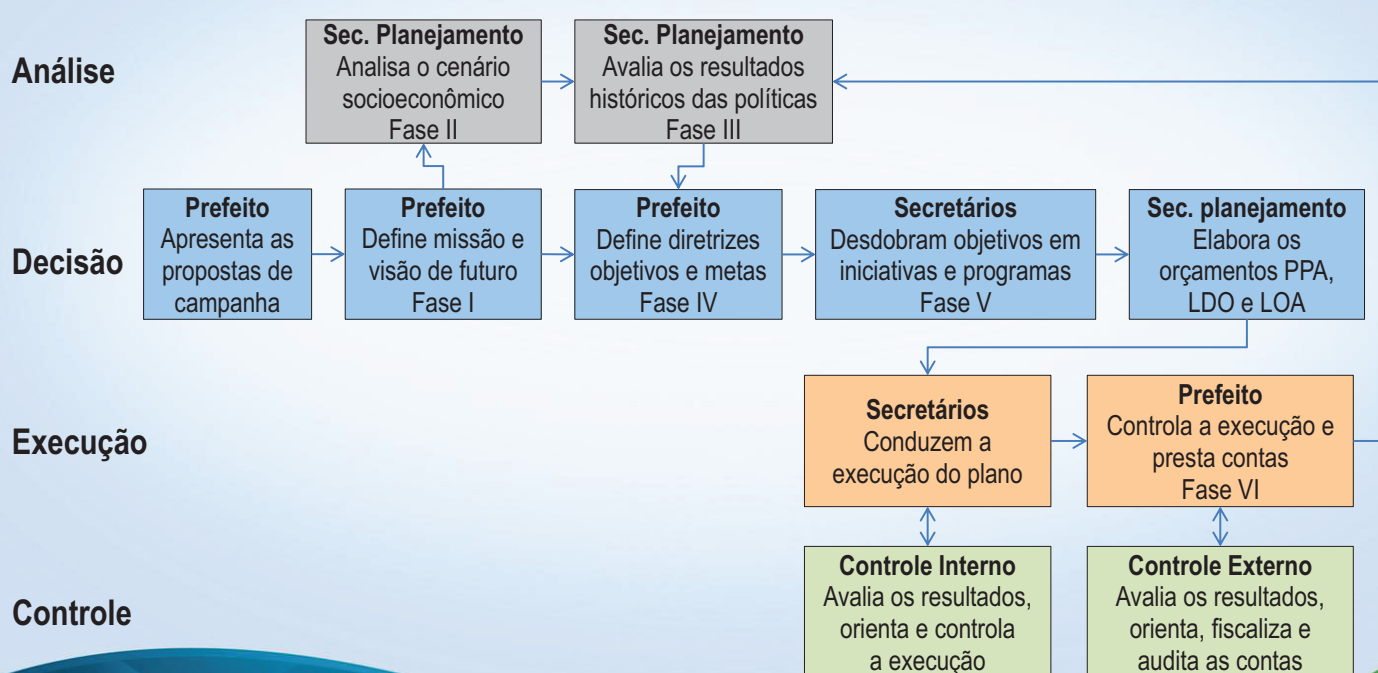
Análise

Sec. Planejamento
Analisa o cenário socioeconômico
Fase II

Sec. Planejamento
Avalia os resultados históricos das políticas
Fase III

Decisão

Prefeito
Apresenta as propostas de campanha

Prefeito
Define missão e visão de futuro
Fase I

Prefeito
Define diretrizes objetivos e metas
Fase IV

Secretários
Desdobram objetivos em iniciativas e programas
Fase V

Sec. planejamento
Elabora os orçamentos PPA, LDO e LOA

Execução

Secretários
Conduzem a execução do plano

Prefeito
Controla a execução e presta contas
Fase VI

Controle

Controle Interno
Avalia os resultados, orienta e controla a execução

Controle Externo
Avalia os resultados, orienta, fiscaliza e audita as contas